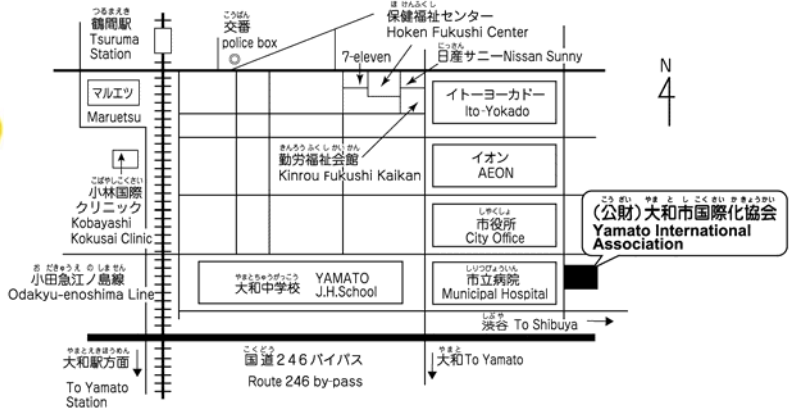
つるまえき
鶴間駅
Tsuruma Station

こうばん
交番
police box

ほけんふくし
保健福祉センター
Hoken Fukushi Center

7-eleven

にっさん
日産サニーNissan Sunny

N

マルエツ
Maruetsu

イトーヨーカドー
Ito-Yokado

きんろうふくしかいかん
勤労福祉会館
Kinrou Fukushi Kaikan

こばやしこくさい
小林国際クリニック
Kobayashi Kokusai Clinic

イオン
AEON

しやくしょ
市役所
City Office

こうざい やまと し こくさい かきょうかい
（公財）大和市国際化協会
Yamato International Association

おだきゅうえのしません
小田急江ノ島線
Odakyu-enoshima Line

やまとちゅうがっこう
大和中学校 YAMATO J.H.School

しりつびょういん
市立病院
Municipal Hospital

しぶや
渋谷 To Shibuya

やまとえきほうめん
大和駅方面
To Yamato Station

こくどう
国道246バイパス
Route 246 by-pass

やまと
大和To Yamato